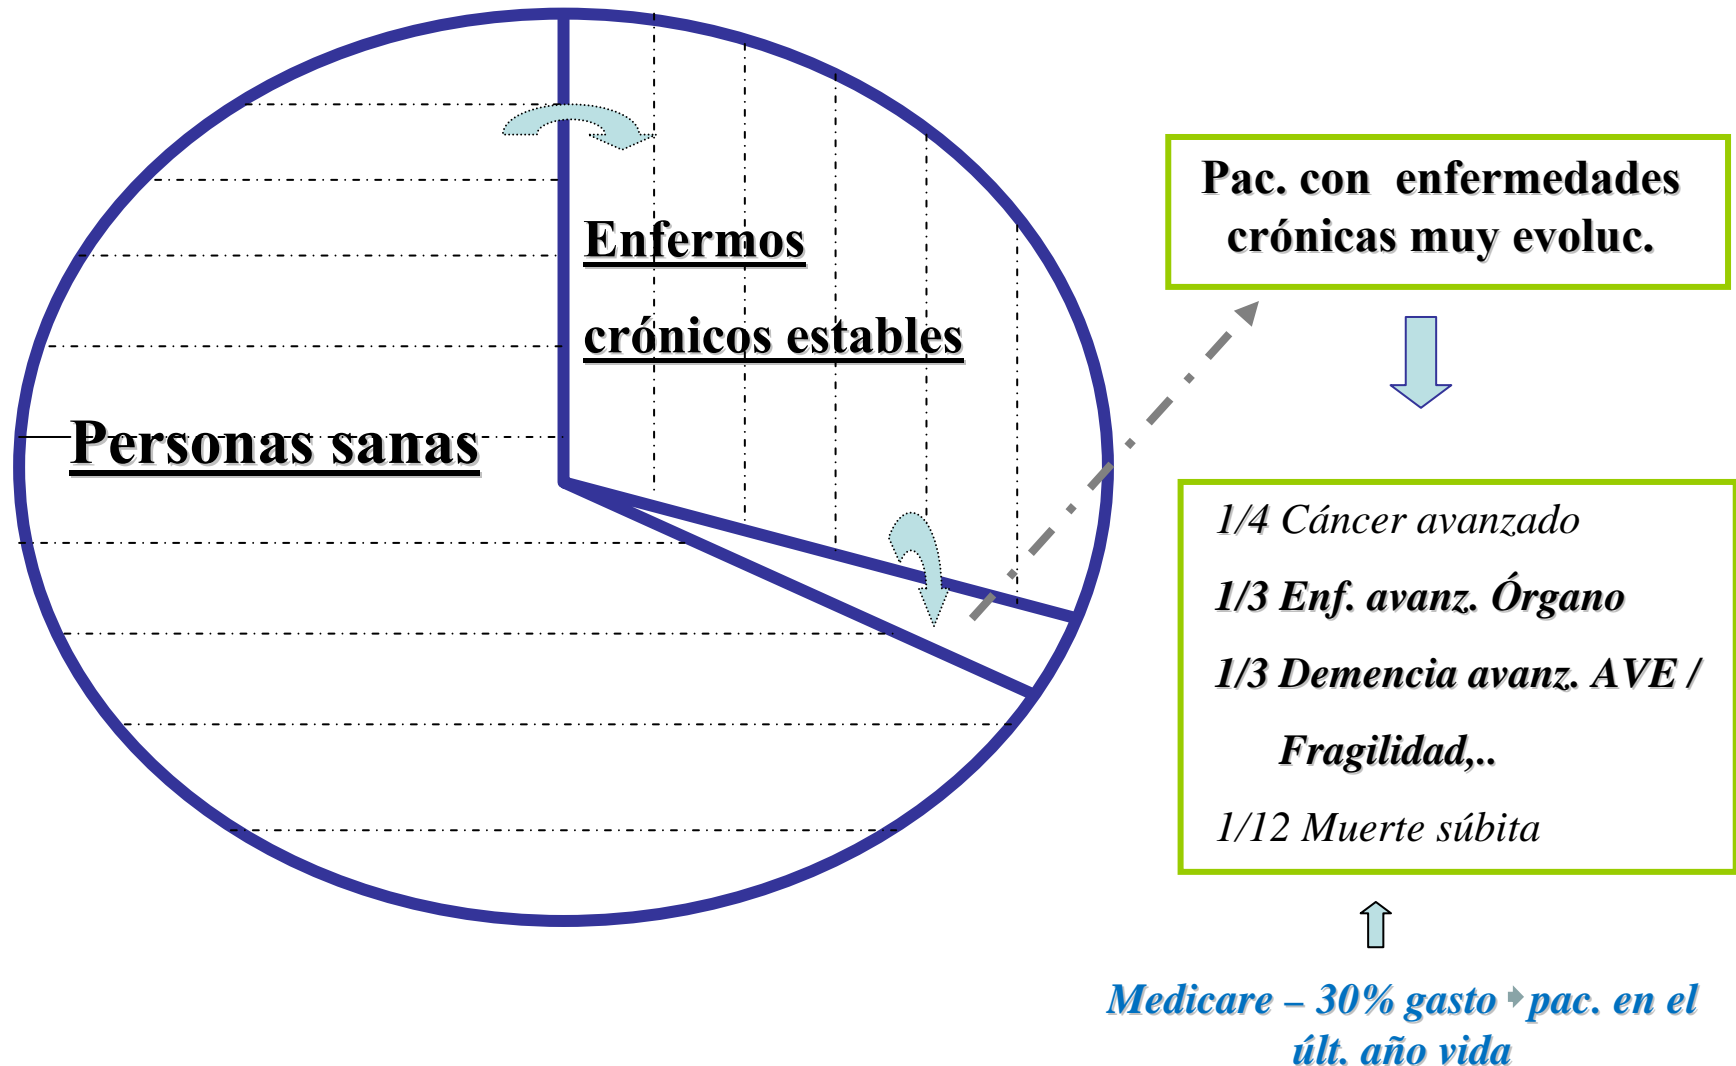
Enfermos crónicos estables

Personas sanas

Pac. con enfermedades crónicas muy evoluc.

1/4 Cáncer avanzado

1/3 Enf. avanz. Órgano

1/3 Demencia avanz. AVE / Fragilidad,..

1/12 Muerte súbita

Medicare – 30% gasto pac. en el últ. año vida